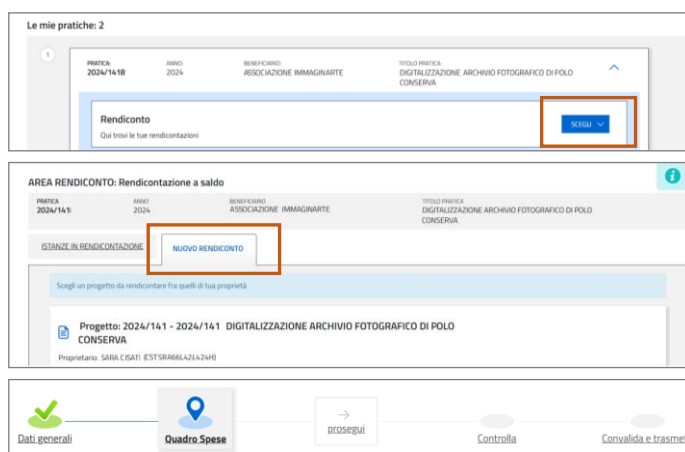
Le mie pratiche: 2

1

PRATICA: 2024/141B | ANNO: 2024 | BENEFICIARIO: ASSOCIAZIONE IMMAGINARTE | TITOLO PRATICA: DIGITALIZZAZIONE ARCHIVIO FOTOGRAFICO DI POLO CONSERVA

Rendiconto
Qui trovi le tue rendicontazioni

SCEGLI

AREA RENDICONTO: Rendicontazione a saldo

PRATICA: 2024/141: | ANNO: 2024 | BENEFICIARIO: ASSOCIAZIONE IMMAGINARTE | TITOLO PRATICA: DIGITALIZZAZIONE ARCHIVIO FOTOGRAFICO DI POLO CONSERVA

ISTANZE IN RENDICONTAZIONE

NUOVO RENDICONTO

Scegli un progetto da rendicontare fra quelli di tua proprietà

Progetto: 2024/141 - 2024/141 DIGITALIZZAZIONE ARCHIVIO FOTOGRAFICO DI POLO CONSERVA

Proprietario: SARA CISATI (CSTSRA66L42L424H)

Dati generali

Quadro Spese

prosegui

Controlla

Convalida e trasme